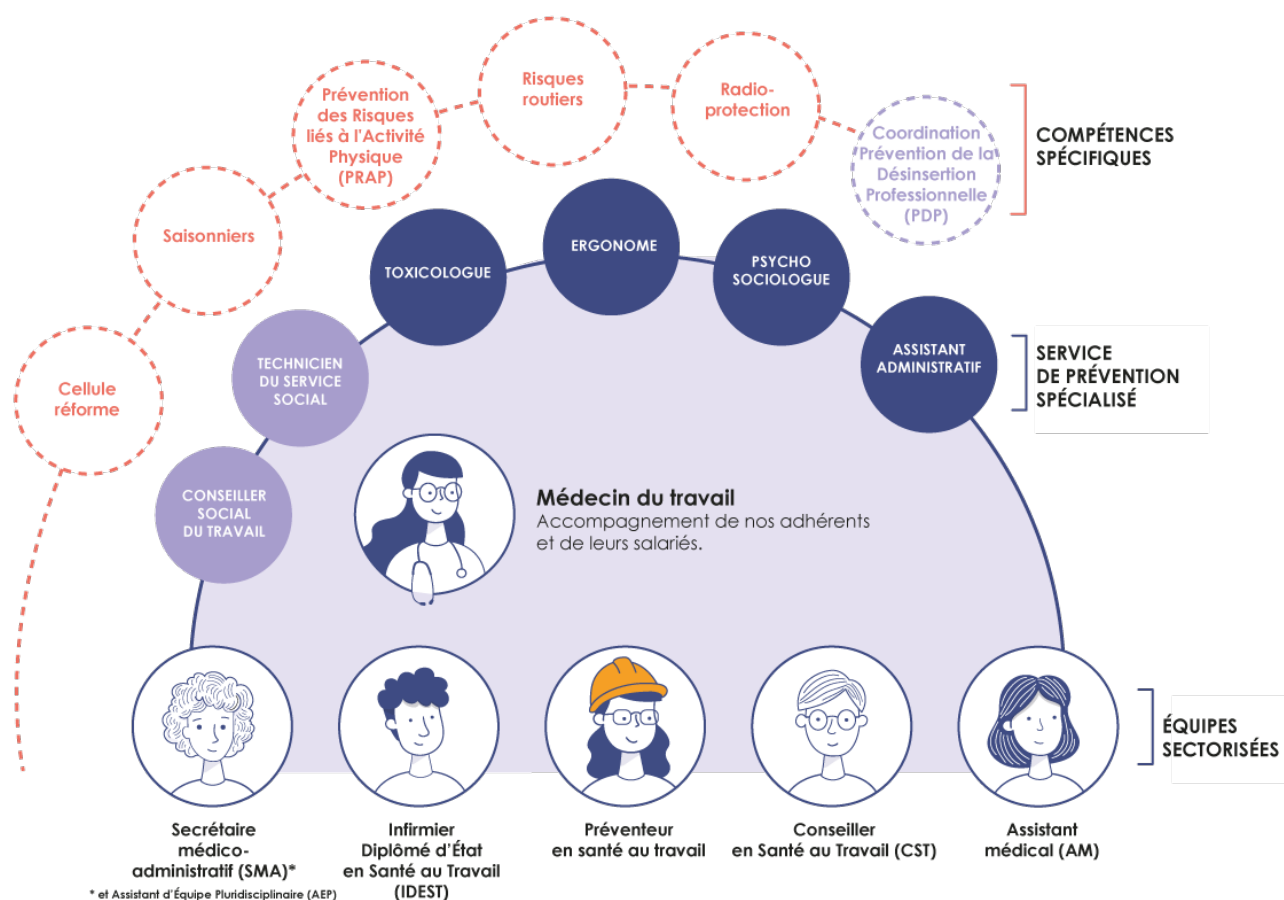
Cellule réforme

Saisonniers

Prévention des Risques liés à l'Activité Physique (PRAP)

Risques routiers

Radio-protection

Coordination Prévention de la Désinsertion Professionnelle (PDP)

COMPÉTENCES SPÉCIFIQUES

TOXICOLOGUE

ERGONOME

PSYCHO SOCIOLOGUE

TECHNICIEN DU SERVICE SOCIAL

ASSISTANT ADMINISTRATIF

SERVICE DE PRÉVENTION SPÉCIALISÉ

CONSEILLER SOCIAL DU TRAVAIL

Médecin du travail
Accompagnement de nos adhérents et de leurs salariés.

ÉQUIPES SECTORISÉES

Secrétaire médico-administratif (SMA)*

* et Assistant d'Équipe Pluridisciplinaire (AEP)

Infirmier Diplômé d'État en Santé au Travail (IDEST)

Préventeur en santé au travail

Conseiller en Santé au Travail (CST)

Assistant médical (AM)